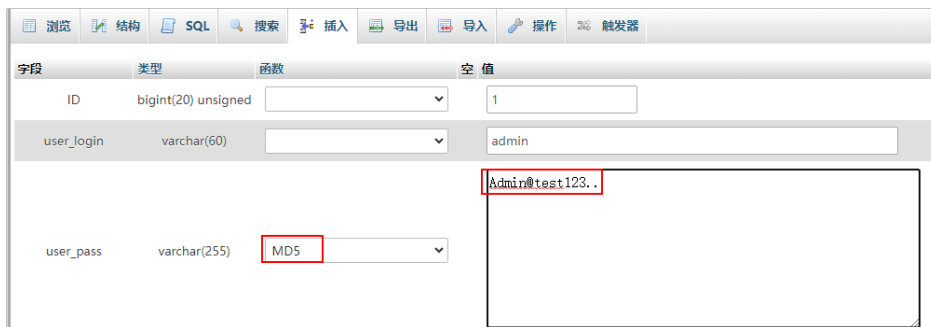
浏览 结构 SQL 搜索 插入 导出 导入 操作 触发器

| 字段 | 类型 | 函数 | 空 | 值 |
|---|---|---|---|---|
| ID | bigint(20) unsigned | | | 1 |
| user_login | varchar(60) | | | admin |
| user_pass | varchar(255) | MD5 | | Admin@test123.. |